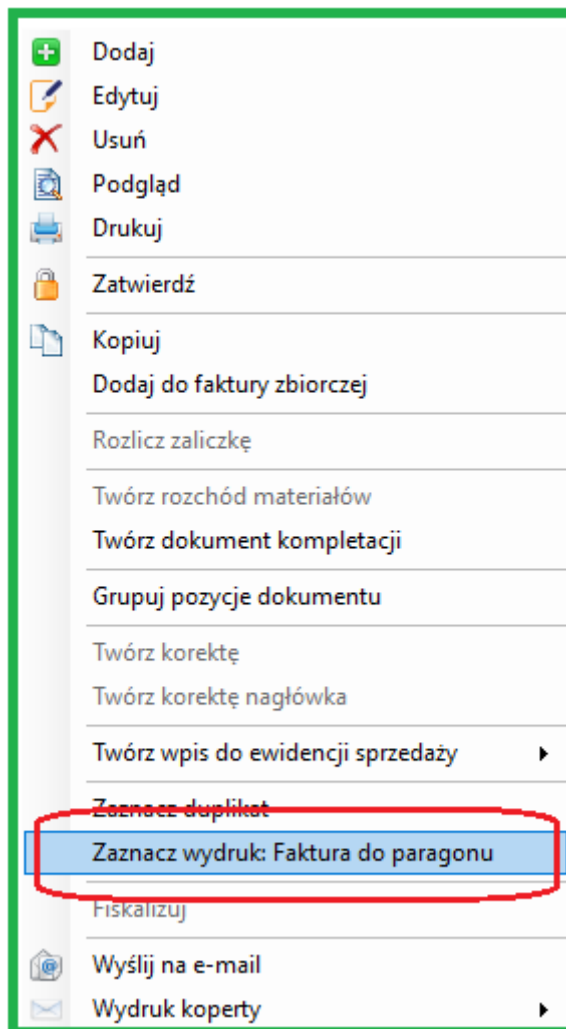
Dodaj
Edytuj
Usuń
Podgląd
Drukuj

Zatwierdź

Kopiuj
Dodaj do faktury zbiorczej

Rozlicz zaliczkę

Twórz rozchód materiałów
Twórz dokument kompletacji

Grupuj pozycje dokumentu

Twórz korektę
Twórz korektę nagłówka

Twórz wpis do ewidencji sprzedaży

Zaznacz duplikat
Zaznacz wydruk: Faktura do paragonu

Fiskalizuj

Wyślij na e-mail
Wydruk koperty